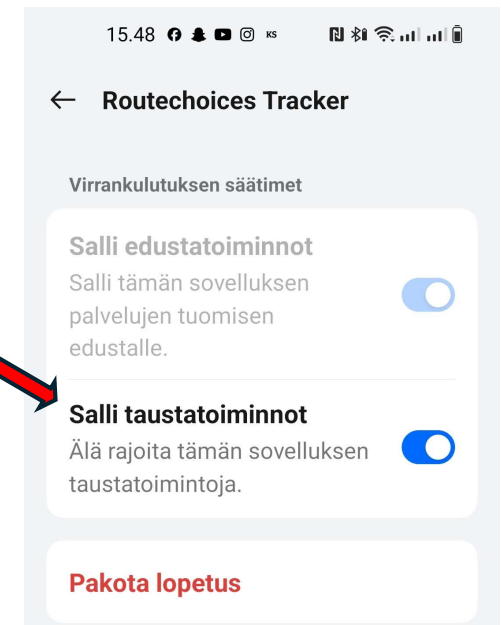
15.48 KS

Routechoices Tracker

Virrankulutuksen säätimet

Salli edustatoiminnot
Salli tämän sovelluksen palvelujen tuomisen edustalle.

Salli taustatoiminnot
Älä rajoita tämän sovelluksen taustatoimintoja.

Pakota lopetus